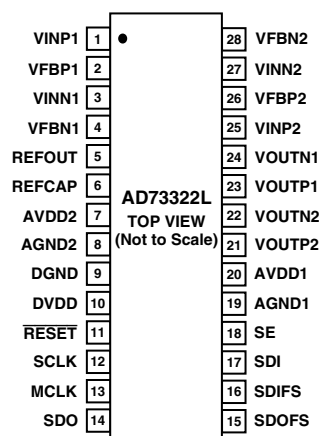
VINP1 1
VFBP1 2
VINN1 3
VFBN1 4
REFOUT 5
REFCAP 6
AVDD2 7
AGND2 8
DGND 9
DVDD 10
$\overline{\text{RESET}}$ 11
SCLK 12
MCLK 13
SDO 14

AD73322L
TOP VIEW
(Not to Scale)

28 VFBN2
27 VINN2
26 VFBP2
25 VINP2
24 VOUTN1
23 VOUTP1
22 VOUTN2
21 VOUTP2
20 AVDD1
19 AGND1
18 SE
17 SDI
16 SDIFS
15 SDOFS